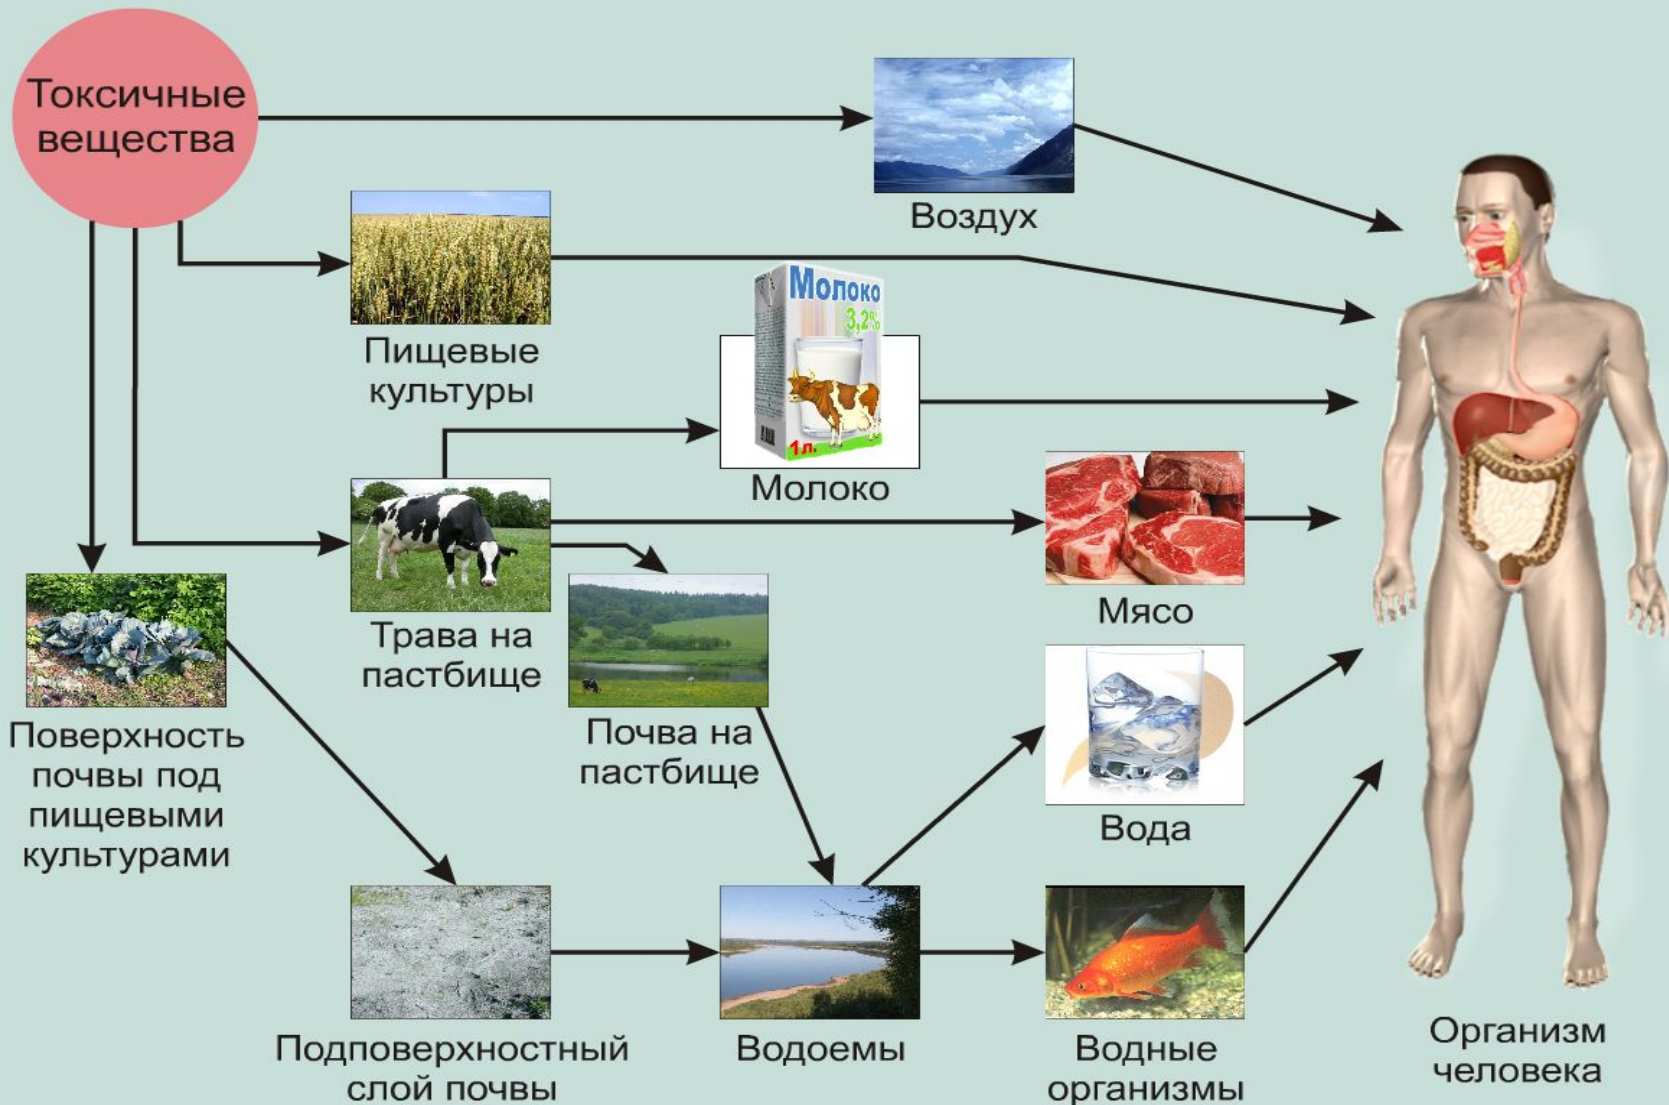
Токсичные вещества

Воздух

Пищевые культуры

Молоко
3,2%
1л.

Молоко

Трава на пастбище

Мясо

Поверхность почвы под пищевыми культурами

Почва на пастбище

Вода

Подповерхностный слой почвы

Водоемы

Водные организмы

Организм человека